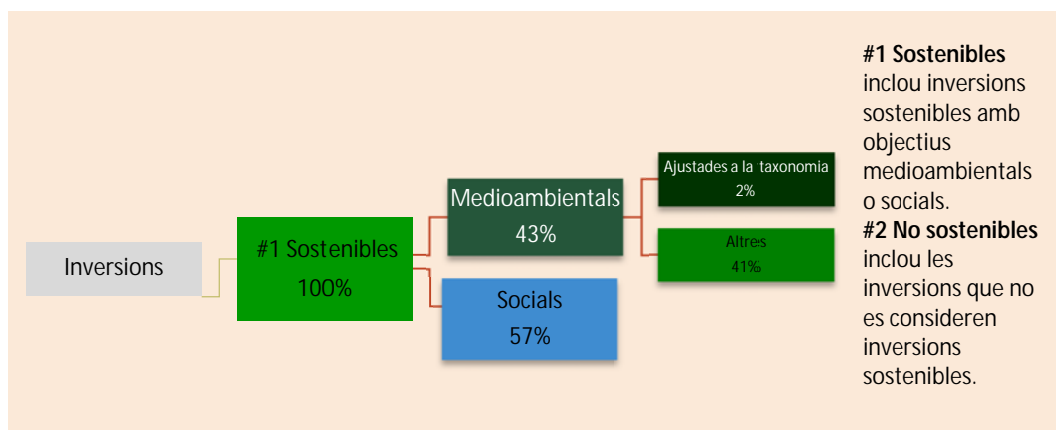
Inversions

#1 Sostenibles
100%

Medioambientals
43%

Ajustades a la taxonomia
2%

Altres
41%

Socials
57%

**#1 Sostenibles** inclou inversions sostenibles amb objectius medioambientals o socials.
**#2 No sostenibles** inclou les inversions que no es consideren inversions sostenibles.